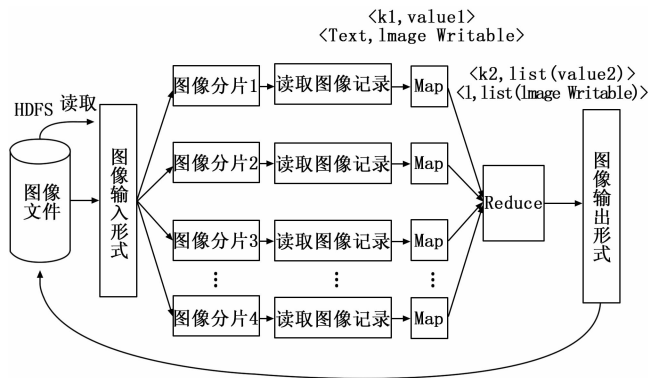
〈k1, value1〉
〈Text, lmage Writable〉

HDFS 读取

图像文件

图像输入形式

图像分片1
读取图像记录
Map

图像分片2
读取图像记录
Map

图像分片3
读取图像记录
Map

⋮
⋮
⋮

图像分片4
读取图像记录
Map

〈k2, list(value2)〉
〈l, list(lmage Writable)〉

Reduce

图像输出形式